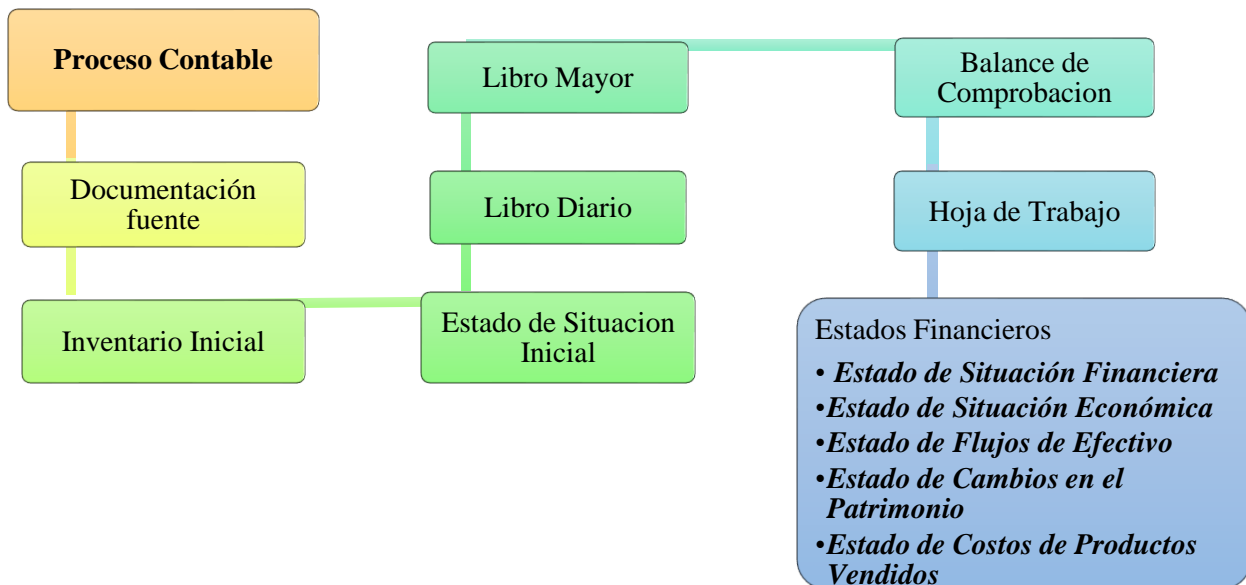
Proceso Contable

Documentación fuente

Inventario Inicial

Estado de Situacion Inicial

Libro Diario

Libro Mayor

Balance de Comprobacion

Hoja de Trabajo

Estados Financieros
• Estado de Situación Financiera
• Estado de Situación Económica
• Estado de Flujos de Efectivo
• Estado de Cambios en el Patrimonio
• Estado de Costos de Productos Vendidos